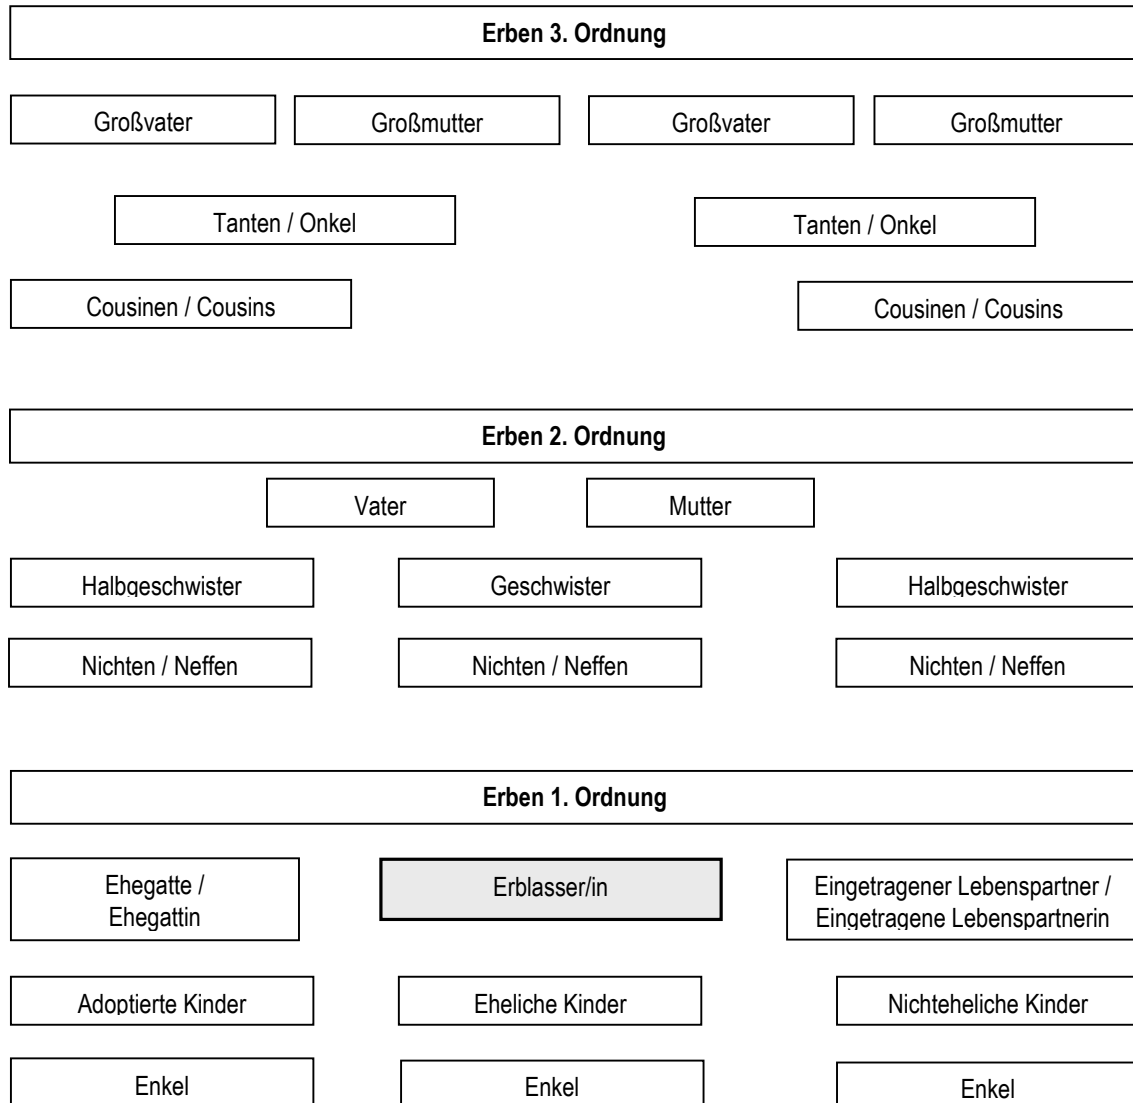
Erben 3. Ordnung

Großvater

Großmutter

Großvater

Großmutter

Tanten / Onkel

Tanten / Onkel

Cousinen / Cousins

Cousinen / Cousins

Erben 2. Ordnung

Vater

Mutter

Halbgeschwister

Geschwister

Halbgeschwister

Nichten / Neffen

Nichten / Neffen

Nichten / Neffen

Erben 1. Ordnung

Ehegatte / Ehegattin

Erblasser/in

Eingetragener Lebenspartner / Eingetragene Lebenspartnerin

Adoptierte Kinder

Eheliche Kinder

Nichteheliche Kinder

Enkel

Enkel

Enkel